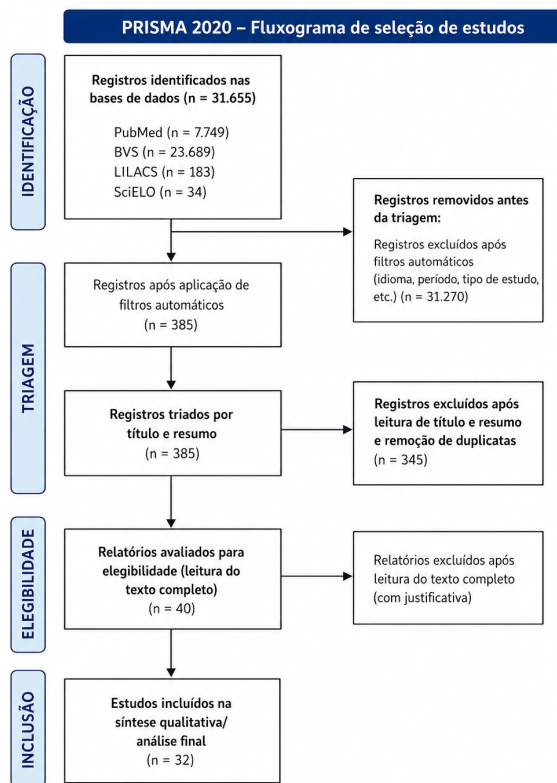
PRISMA 2020 – Fluxograma de seleção de estudos

IDENTIFICAÇÃO

Registros identificados nas bases de dados (n = 31.655)

PubMed (n = 7.749)
BVS (n = 23.689)
LILACS (n = 183)
SciELO (n = 34)

Registros removidos antes da triagem:

Registros excluídos após filtros automáticos (idioma, período, tipo de estudo, etc.) (n = 31.270)

TRIAGEM

Registros após aplicação de filtros automáticos (n = 385)

Registros triados por título e resumo (n = 385)

Registros excluídos após leitura de título e resumo e remoção de duplicatas (n = 345)

ELEGIBILIDADE

Relatórios avaliados para elegibilidade (leitura do texto completo) (n = 40)

Relatórios excluídos após leitura do texto completo (com justificativa)

INCLUSÃO

Estudos incluídos na síntese qualitativa/ análise final (n = 32)